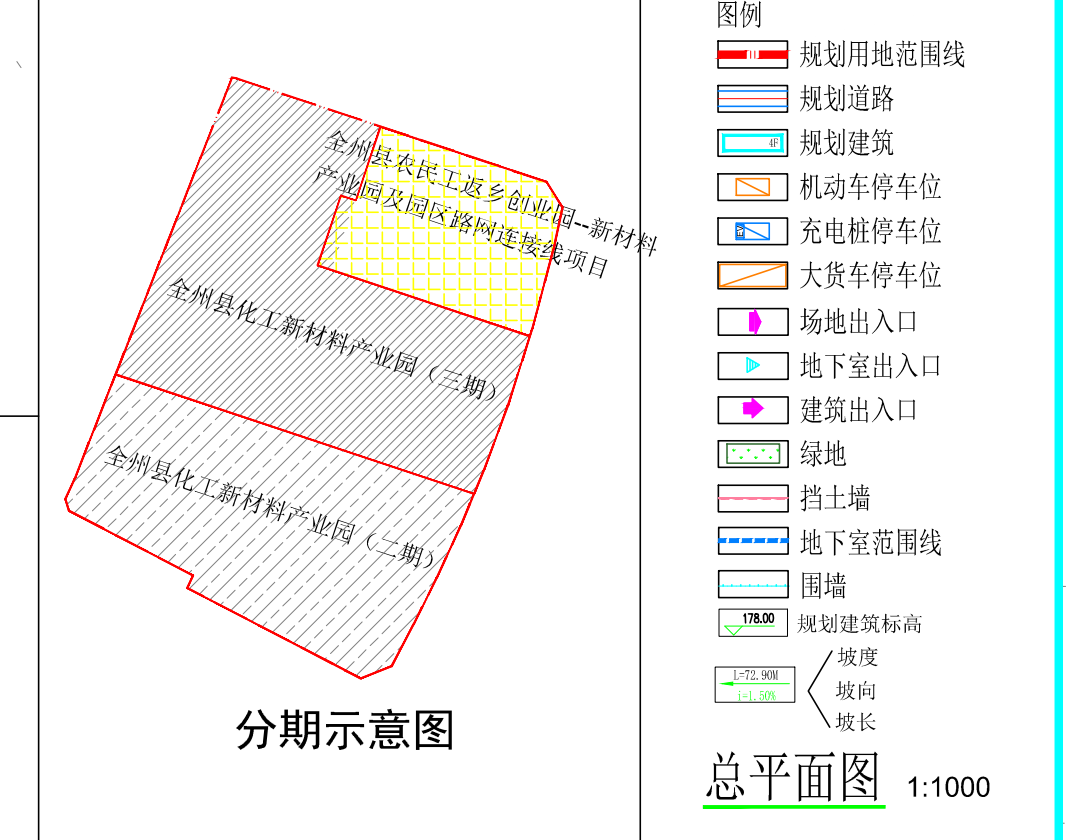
全州县农民工返乡创业园--新材料产业园及园区路网连接线项目

全州县化工新材料产业园（三期）

全州县化工新材料产业园（二期）

分期示意图

图例

规划用地范围线

规划道路

4F

规划建筑

机动车停车位

充电桩停车位

大货车停车位

场地出入口

地下室出入口

建筑出入口

绿地

挡土墙

地下室范围线

围墙

178.00

规划建筑标高

L=72.90M

i=1.50%

坡度

坡向

坡长

总平面图 1:1000